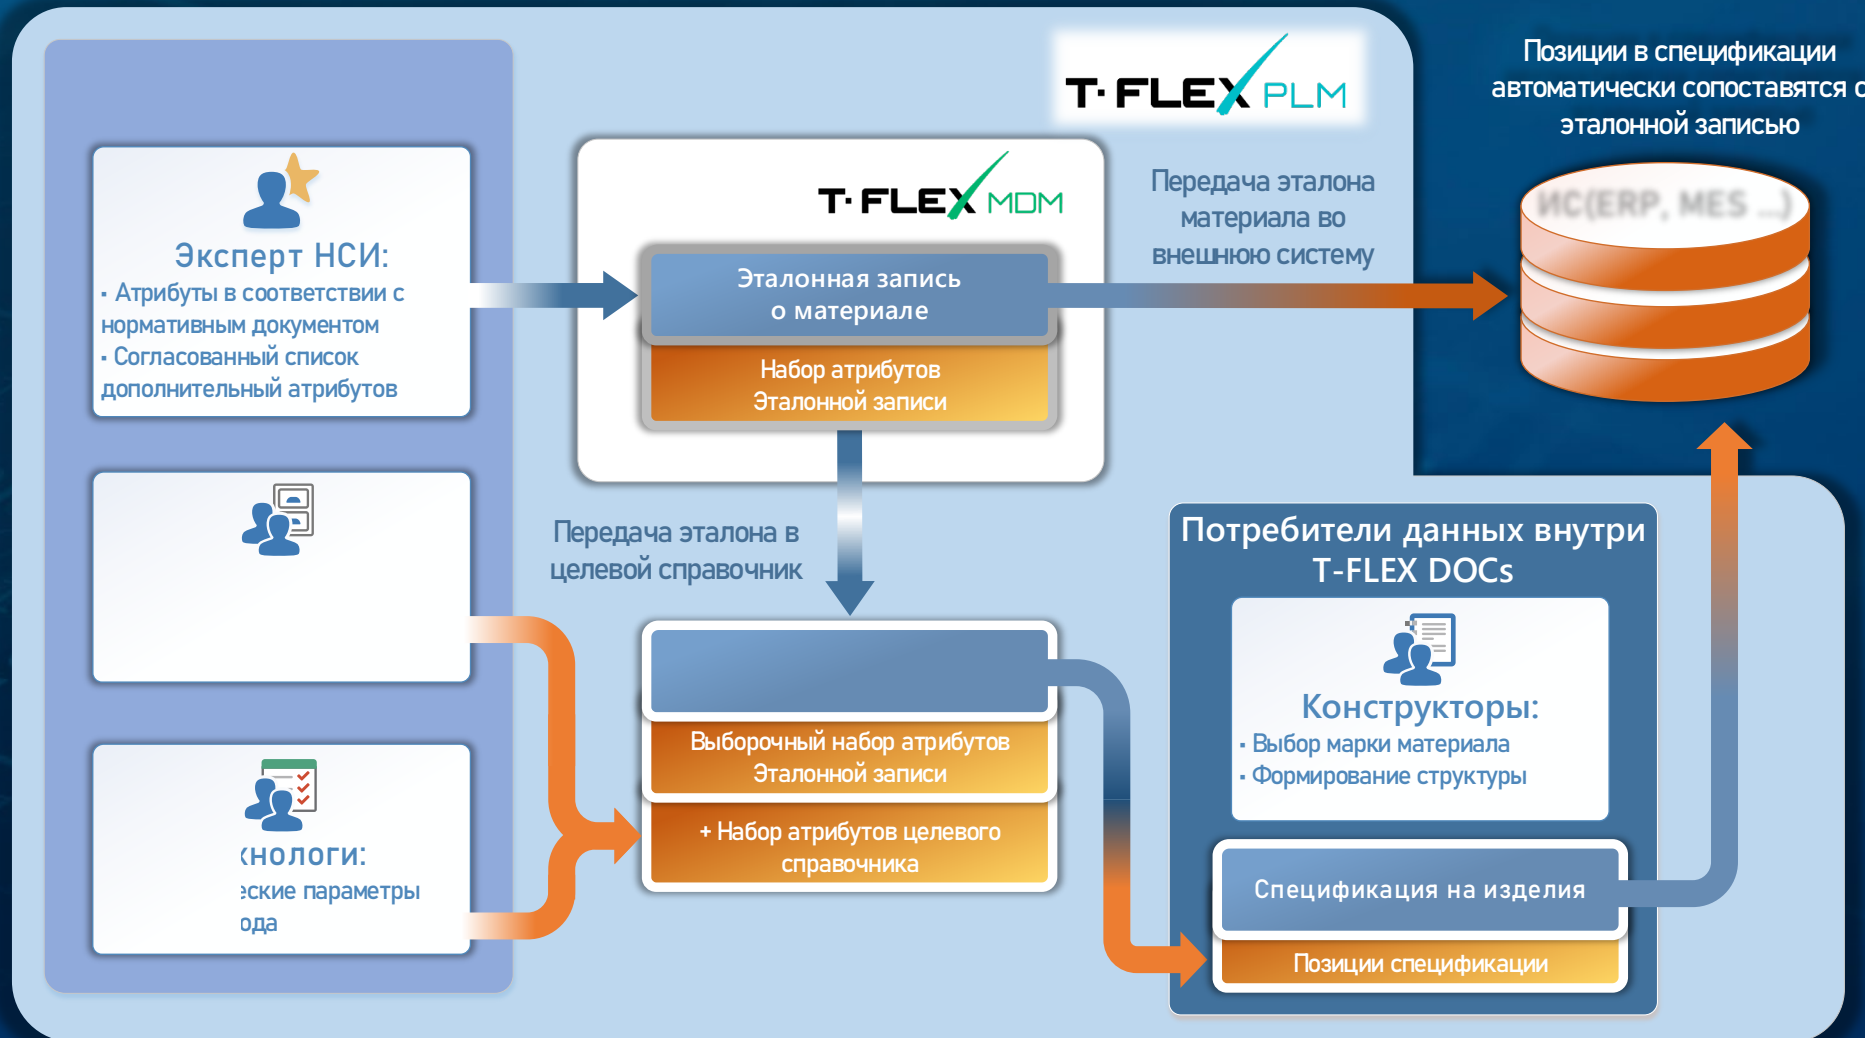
T·FLEX PLM

Позиции в спецификации автоматически сопоставятся с эталонной записью

T·FLEX MDM

Эксперт НСИ:
· Атрибуты в соответствии с нормативным документом
· Согласованный список дополнительный атрибутов

Эталонная запись о материале

Набор атрибутов Эталонной записи

Передача эталона материала во внешнюю систему

ИС(ERP, MES ...)

Передача эталона в целевой справочник

Выборочный набор атрибутов Эталонной записи

+ Набор атрибутов целевого справочника

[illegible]хнологи:
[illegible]еские параметры
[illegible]ода

Потребители данных внутри T-FLEX DOCs

Конструкторы:
· Выбор марки материала
· Формирование структуры

Спецификация на изделия

Позиции спецификации